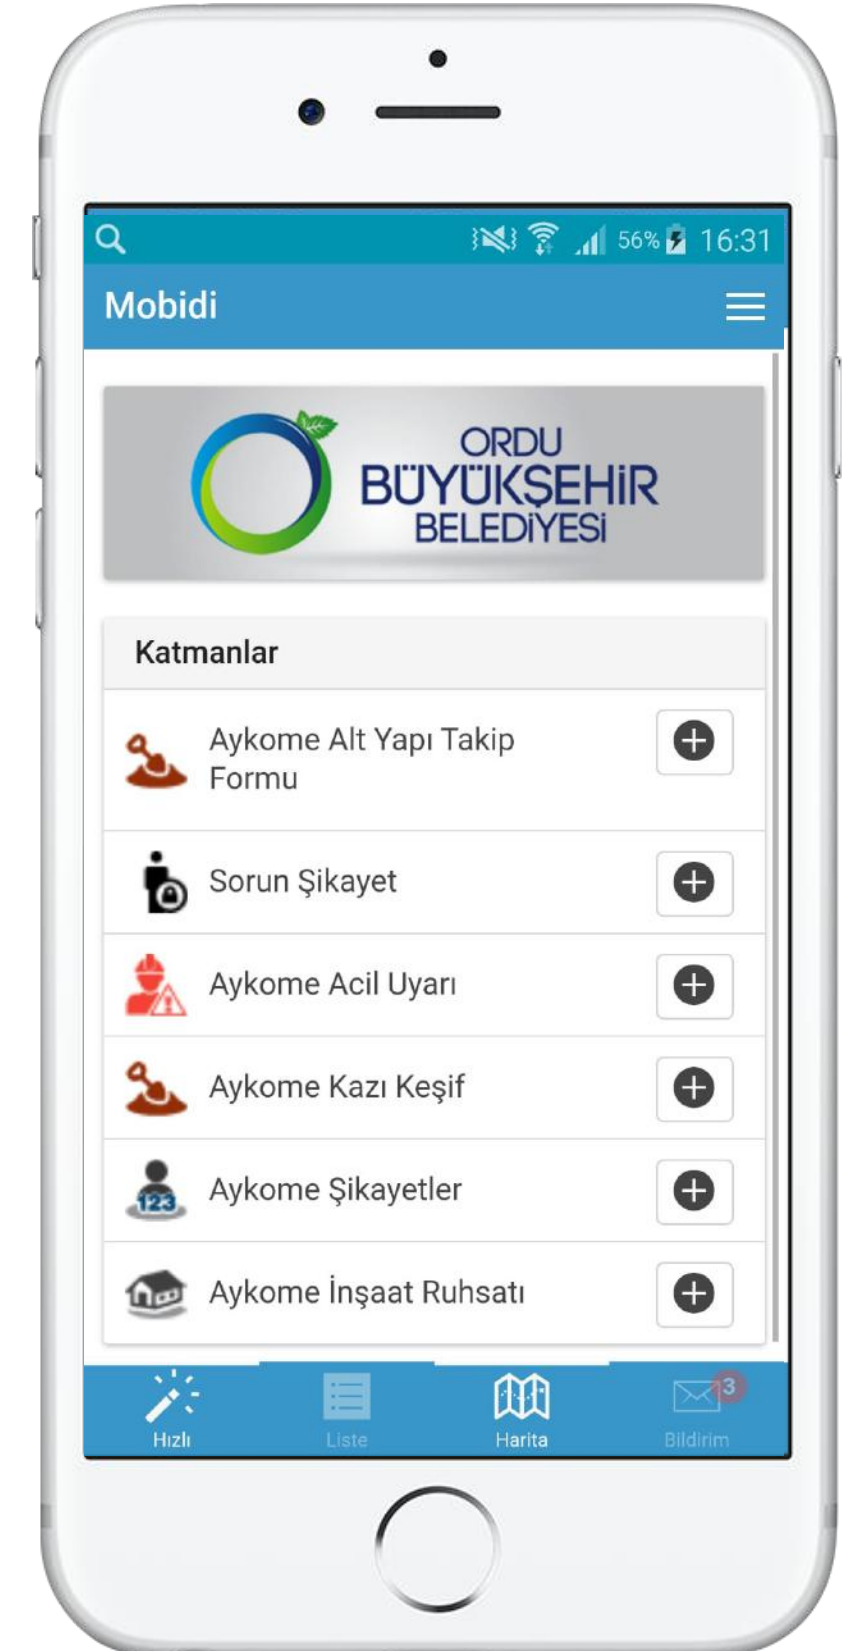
56% 16:31

Mobidi

ORDU
BÜYÜKŞEHİR
BELEDİYESİ

Katmanlar

Aykome Alt Yapı Takip Formu

Sorun Şikayet

Aykome Acil Uyarı

Aykome Kazı Keşif

123

Aykome Şikayetler

Aykome İnşaat Ruhsatı

Hızlı

Liste

Harita

3

Bildirim